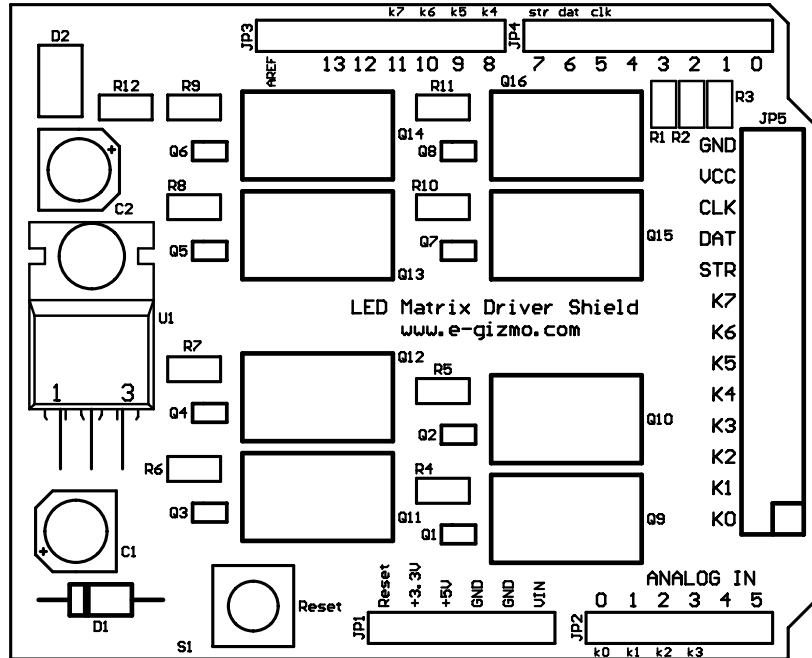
JP3
k7 k6 k5 k4
JP4
str dat clk
D2
AREF
13 12 11 10 9 8
7 6 5 4 3 2 1 0
R12
R9
R11
Q16
R3
R1 R2
JP5
GND
VCC
CLK
DAT
STR
K7
K6
K5
K4
K3
K2
K1
K0
Q14
Q6
Q8
C2
R8
R10
Q5
Q7
Q15
Q13
U1
LED Matrix Driver Shield
www.e-gizmo.com
R7
Q12
R5
1 3
Q4
Q2
Q10
R6
R4
Q3
Q11
Q1
Q9
C1
D1
S1
Reset
JP1
Reset
+3.3V
+5V
GND
GND
VIN
ANALOG IN
0 1 2 3 4 5
JP2
k0 k1 k2 k3